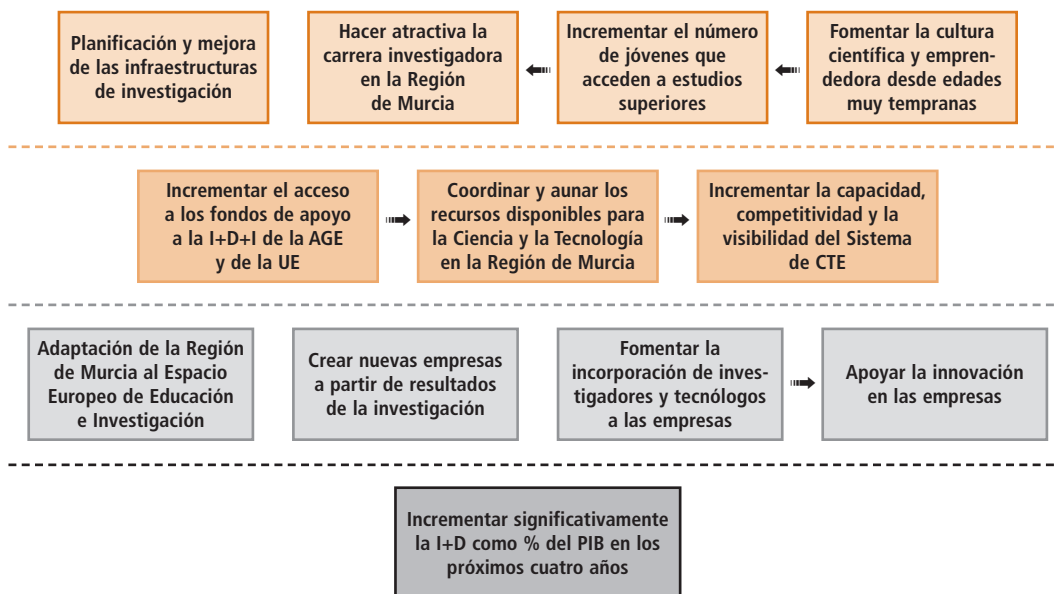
Planificación y mejora de las infraestructuras de investigación

Hacer atractiva la carrera investigadora en la Región de Murcia

Incrementar el número de jóvenes que acceden a estudios superiores

Fomentar la cultura científica y emprendedora desde edades muy tempranas

Incrementar el acceso a los fondos de apoyo a la I+D+I de la AGE y de la UE

Coordinar y aunar los recursos disponibles para la Ciencia y la Tecnología en la Región de Murcia

Incrementar la capacidad, competitividad y la visibilidad del Sistema de CTE

Adaptación de la Región de Murcia al Espacio Europeo de Educación e Investigación

Crear nuevas empresas a partir de resultados de la investigación

Fomentar la incorporación de investigadores y tecnólogos a las empresas

Apoyar la innovación en las empresas

Incrementar significativamente la I+D como % del PIB en los próximos cuatro años